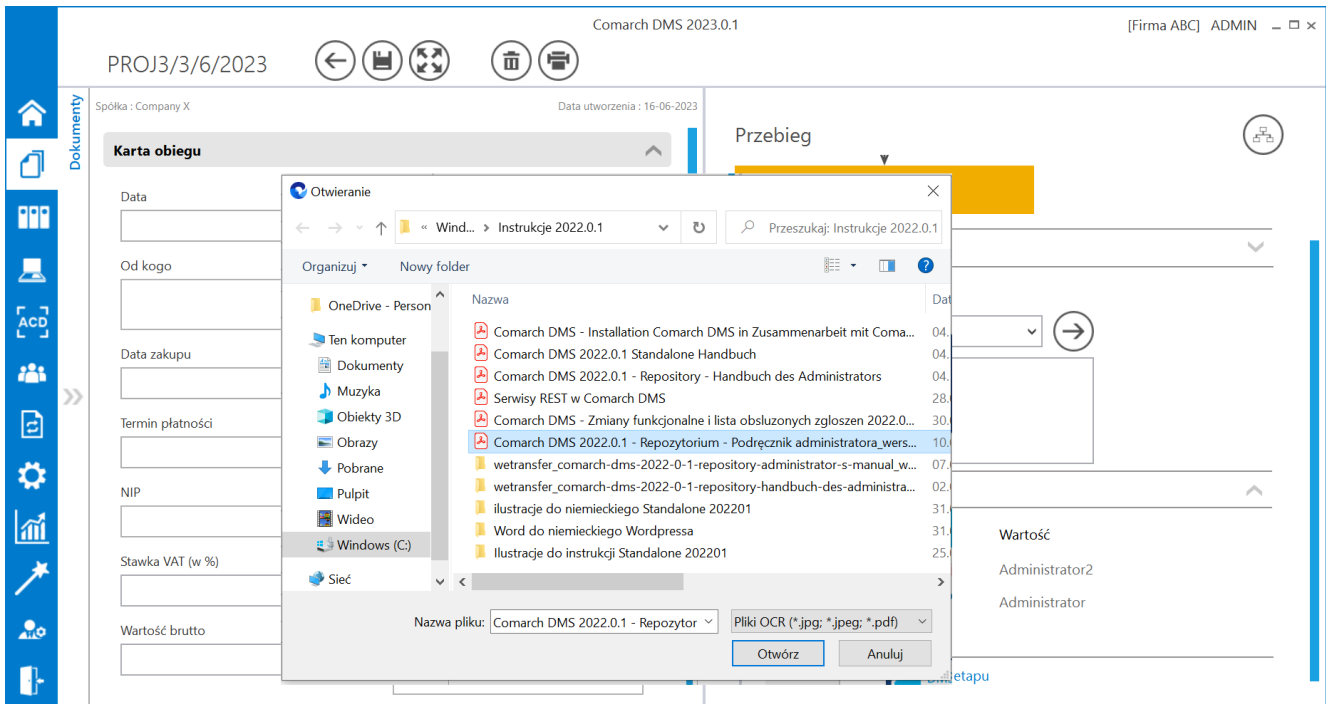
Comarch DMS 2023.0.1

[Firma ABC] ADMIN

PROJ3/3/6/2023

Dokumenty

Spółka : Company X

Data utworzenia : 16-06-2023

Karta obiegu

Data

Od kogo

Data zakupu

Termin płatności

NIP

Stawka VAT (w %)

Wartość brutto

Przebieg

Wartość

Administrator2

Administrator

etapu

Otwieranie

« Wind... › Instrukcje 2022.0.1

Przeszukaj: Instrukcje 2022.0.1

Organizuj ▾ Nowy folder

OneDrive - Person

Ten komputer

Dokumenty

Muzyka

Obiekty 3D

Obrazy

Pobrane

Pulpit

Wideo

Windows (C:)

Sieć

| Nazwa | Dat |
|---|---|
| Comarch DMS - Installation Comarch DMS in Zusammenarbeit mit Coma... | 04. |
| Comarch DMS 2022.0.1 Standalone Handbuch | 04. |
| Comarch DMS 2022.0.1 - Repository - Handbuch des Administrators | 04. |
| Serwisy REST w Comarch DMS | 28. |
| Comarch DMS - Zmiany funkcjonalne i lista obsluzonych zgloszen 2022.0... | 30. |
| Comarch DMS 2022.0.1 - Repozytorium - Podręcznik administratora_wers... | 10. |
| wetransfer_comarch-dms-2022-0-1-repository-administrator-s-manual_w... | 07. |
| wetransfer_comarch-dms-2022-0-1-repository-handbuch-des-administra... | 02. |
| ilustracje do niemieckiego Standalone 202201 | 31. |
| Word do niemieckiego Wordpressa | 31. |
| Ilustracje do instrukcji Standalone 202201 | 25. |

Nazwa pliku: Comarch DMS 2022.0.1 - Repozytor

Pliki OCR (*.jpg; *.jpeg; *.pdf)

Otwórz

Anuluj